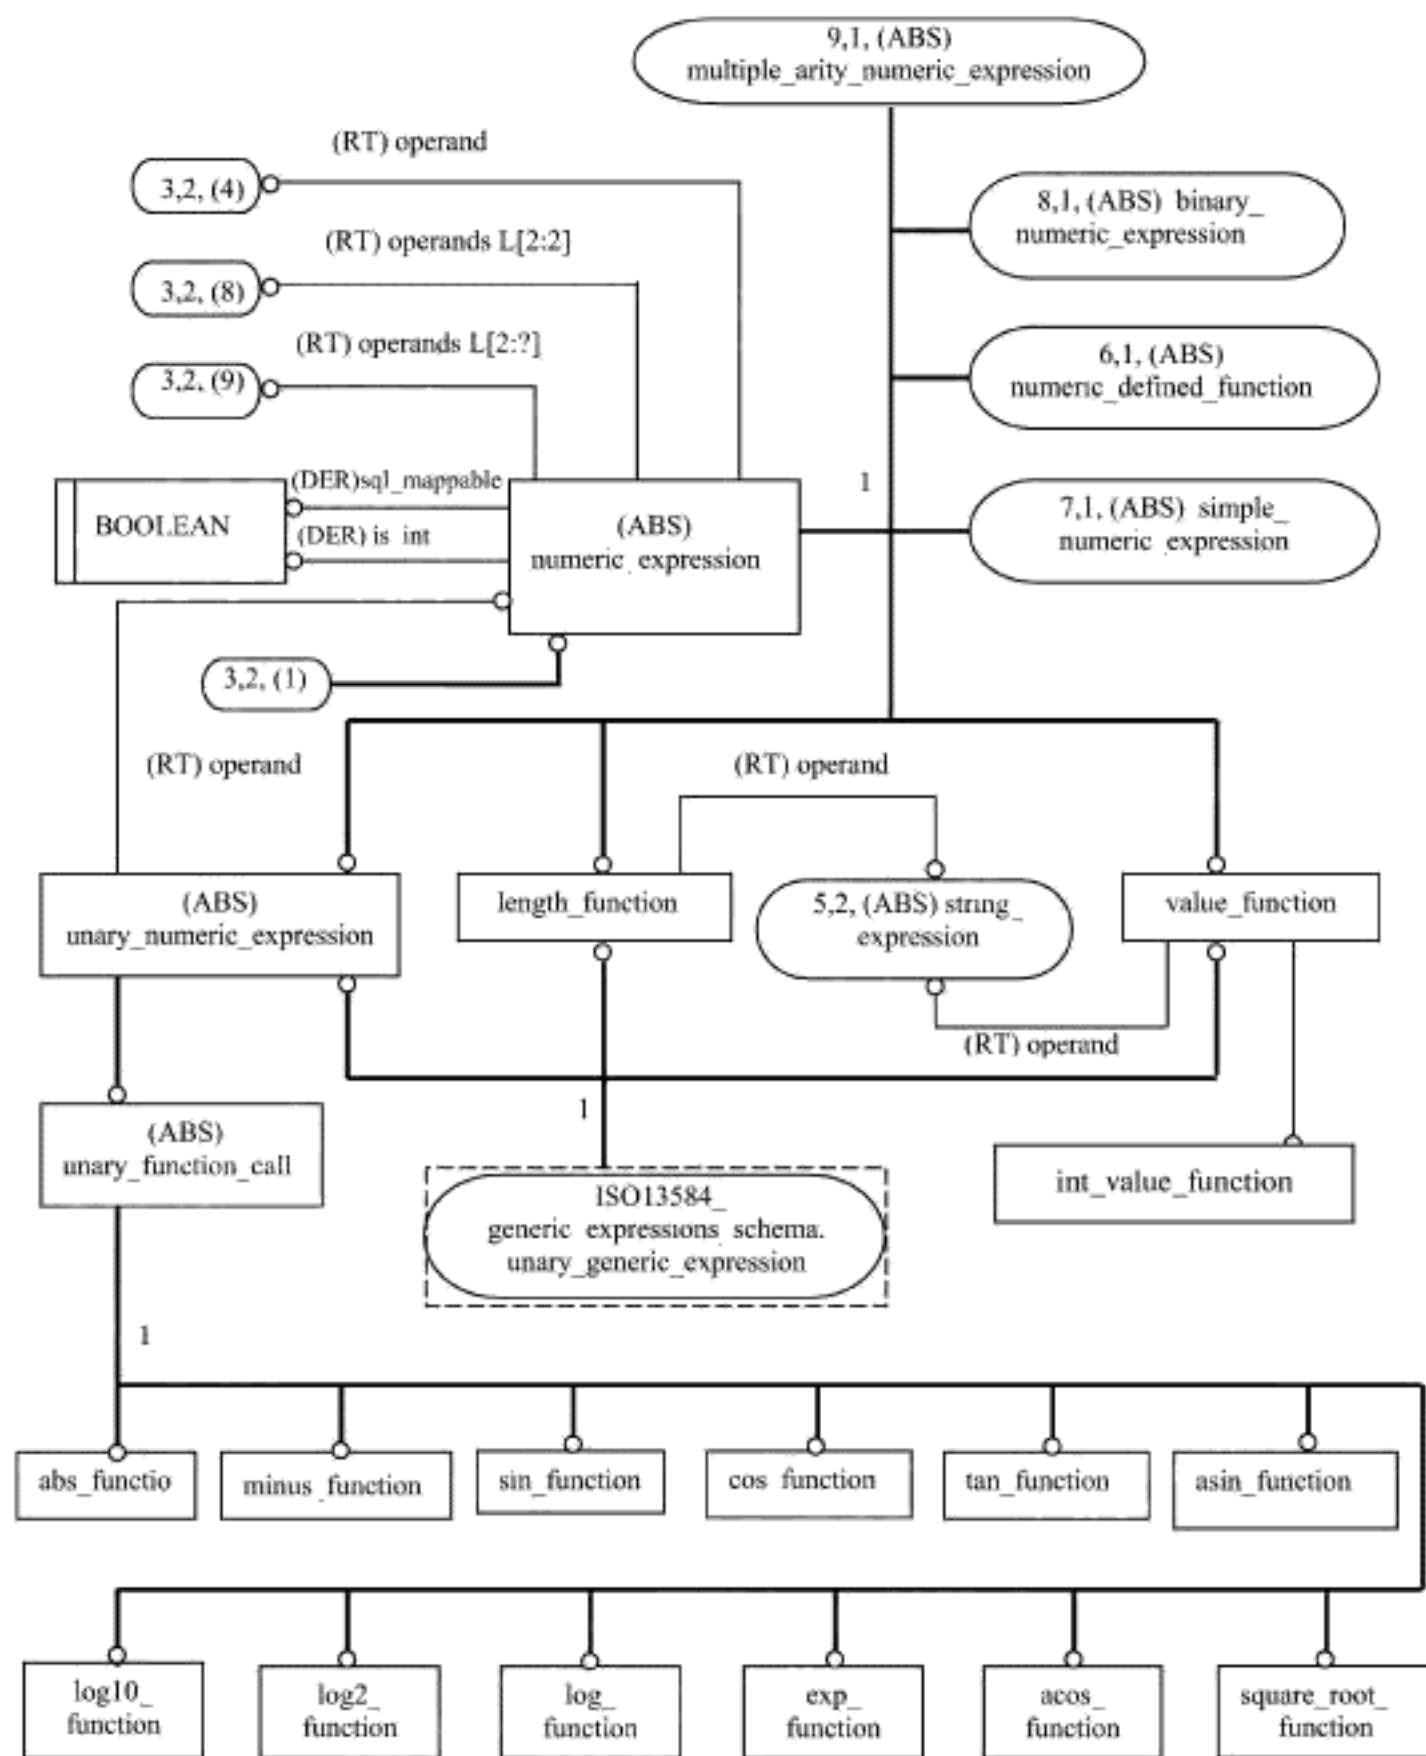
9,1, (ABS)
multiple_arity_numeric_expression

(RT) operand

3,2, (4)

(RT) operands L[2:2]

3,2, (8)

(RT) operands L[2:?]

3,2, (9)

8,1, (ABS) binary_
numeric_expression

6,1, (ABS)
numeric_defined_function

7,1, (ABS) simple_
numeric_expression

1

BOOLEAN

(DER)sql_mappable

(DER) is_int

(ABS)
numeric_expression

3,2, (1)

(RT) operand

(RT) operand

(ABS)
unary_numeric_expression

length_function

5,2, (ABS) string_
expression

value_function

(RT) operand

(ABS)
unary_function_call

1

ISO13584_
generic_expressions_schema.
unary_generic_expression

int_value_function

1

abs_functio

minus_function

sin_function

cos_function

tan_function

asin_function

log10_
function

log2_
function

log_
function

exp_
function

acos_
function

square_root_
function